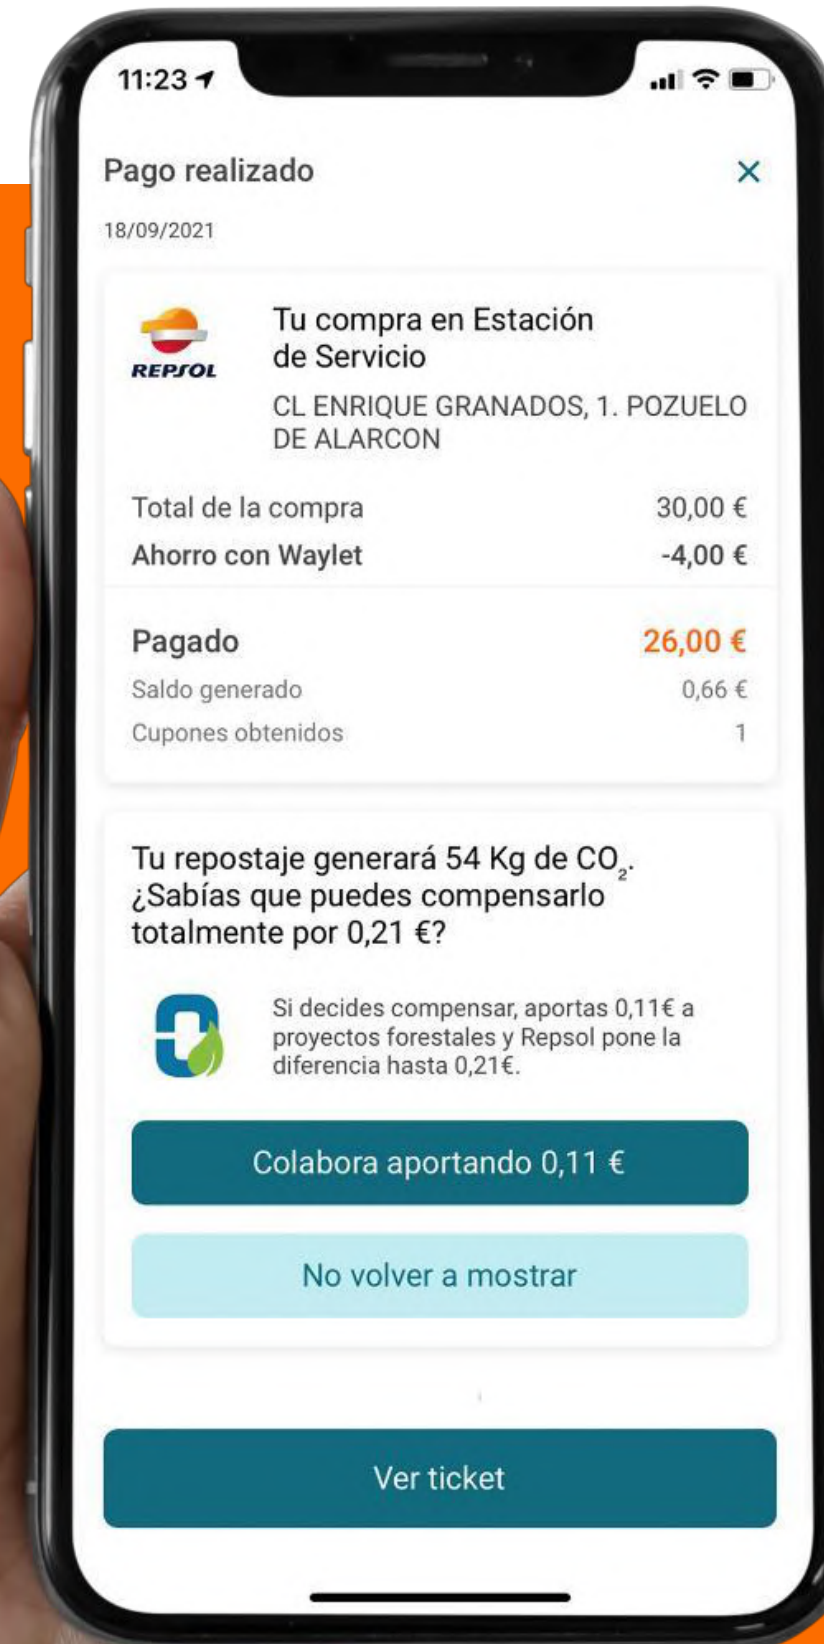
11:23

Pago realizado

×

18/09/2021

REPSOL

Tu compra en Estación de Servicio

CL ENRIQUE GRANADOS, 1. POZUELO DE ALARCON

Total de la compra 30,00 €

Ahorro con Waylet -4,00 €

Pagado 26,00 €

Saldo generado 0,66 €

Cupones obtenidos 1

Tu repostaje generará 54 Kg de $CO_2$. ¿Sabías que puedes compensarlo totalmente por 0,21 €?

Si decides compensar, aportas 0,11€ a proyectos forestales y Repsol pone la diferencia hasta 0,21€.

Colabora aportando 0,11 €

No volver a mostrar

Ver ticket